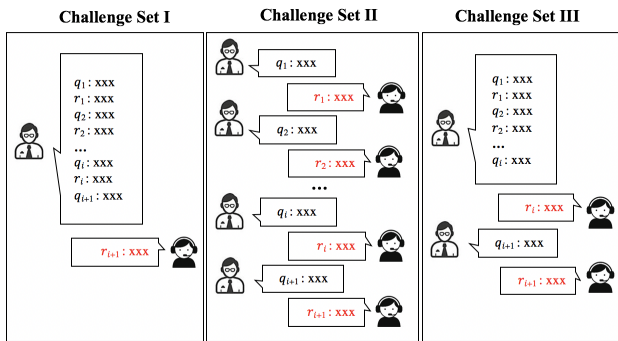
Challenge Set I

$q_1$ : xxx
$r_1$ : xxx
$q_2$ : xxx
$r_2$ : xxx
...
$q_i$ : xxx
$r_i$ : xxx
$q_{i+1}$ : xxx

$r_{i+1}$ : xxx

Challenge Set II

$q_1$ : xxx

$r_1$ : xxx

$q_2$ : xxx

$r_2$ : xxx

...

$q_i$ : xxx

$r_i$ : xxx

$q_{i+1}$ : xxx

$r_{i+1}$ : xxx

Challenge Set III

$q_1$ : xxx
$r_1$ : xxx
$q_2$ : xxx
$r_2$ : xxx
...
$q_i$ : xxx

$r_i$ : xxx

$q_{i+1}$ : xxx

$r_{i+1}$ : xxx